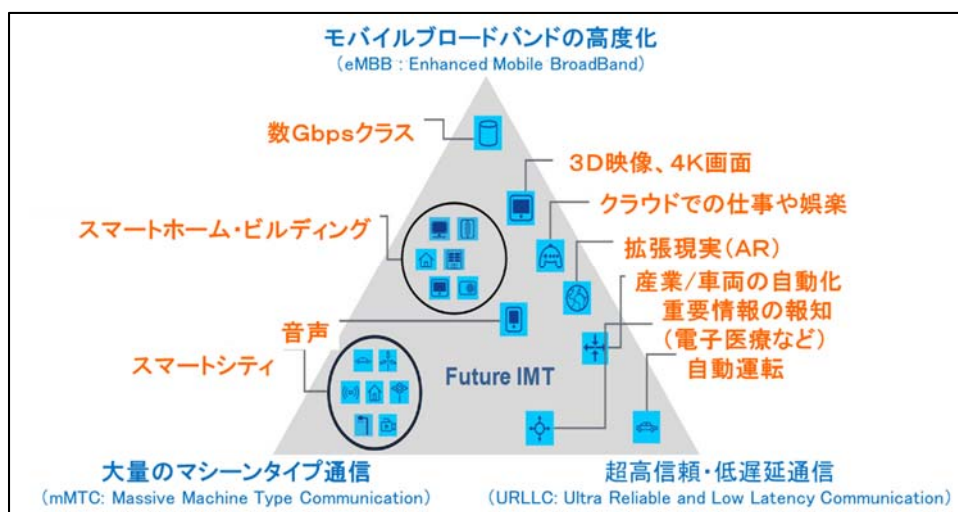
モバイルブロードバンドの高度化
（eMBB : Enhanced Mobile BroadBand）

数Gbpsクラス

3D映像、4K画面

クラウドでの仕事や娯楽

スマートホーム・ビルディング

拡張現実（AR）

産業/車両の自動化

重要情報の報知
（電子医療など）

音声

自動運転

スマートシティ

Future IMT

大量のマシーンタイプ通信
（mMTC: Massive Machine Type Communication）

超高信頼・低遅延通信
（URLLC: Ultra Reliable and Low Latency Communication）